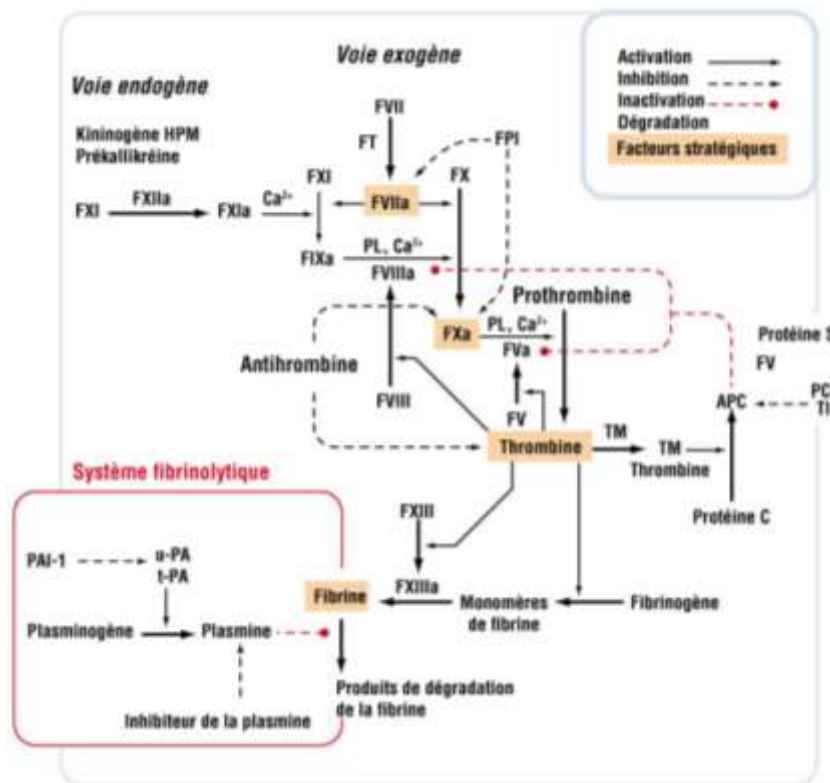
Voie exogène

Voie endogène

Activation
Inhibition
Inactivation
Dégradation
Facteurs stratégiques

Kininogène HPM
Prékallikréine

FVII
FT
FPI

FXI
FXIIa
FXIa
$Ca^{2+}$
FXI
FVIIa
FX

FIXa
PL, $Ca^{2+}$
FVIIIa

Prothrombine

FXa
PL, $Ca^{2+}$
FVa

Protéine S
FV

Antihrombine

FVIII
FV

APC
PC
TI

Thrombine
TM
TM
Thrombine

Système fibrinolytique

FXIII

Protéine C

PAI-1
u-PA
t-PA

FXIIIa
Fibrine
Monomères de fibrine
Fibrinogène

Plasminogène
Plasmine

Produits de dégradation de la fibrine

Inhibiteur de la plasmine